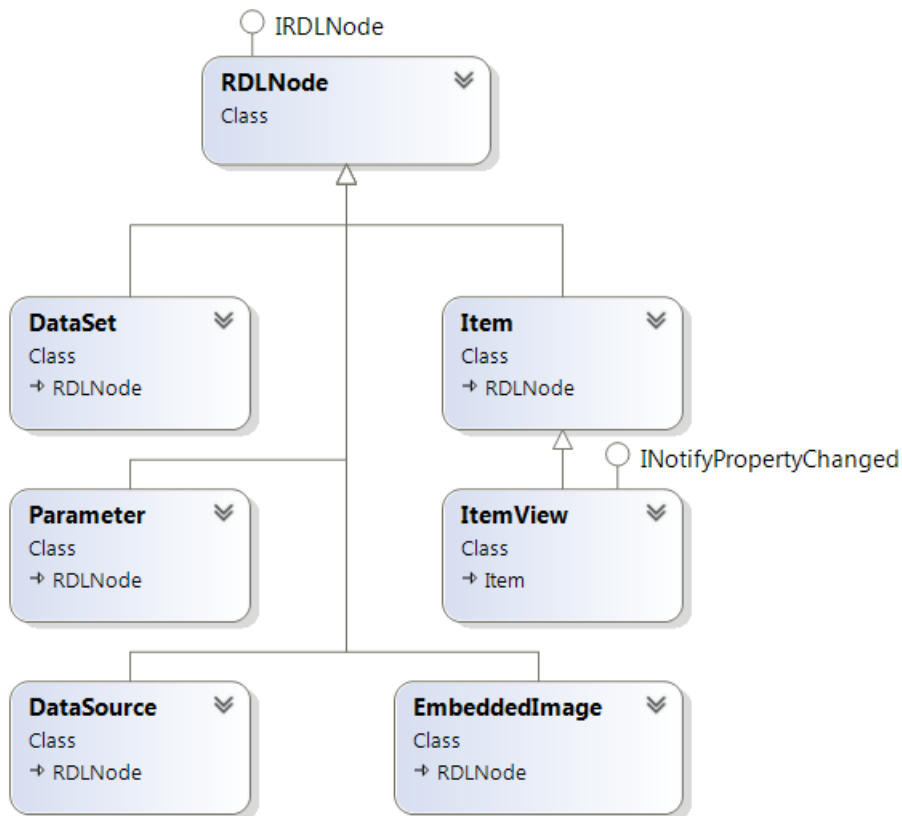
IRDLNode

RDLNode
Class

DataSet
Class
→ RDLNode

Item
Class
→ RDLNode

INotifyPropertyChanged

Parameter
Class
→ RDLNode

ItemView
Class
→ Item

DataSource
Class
→ RDLNode

EmbeddedImage
Class
→ RDLNode